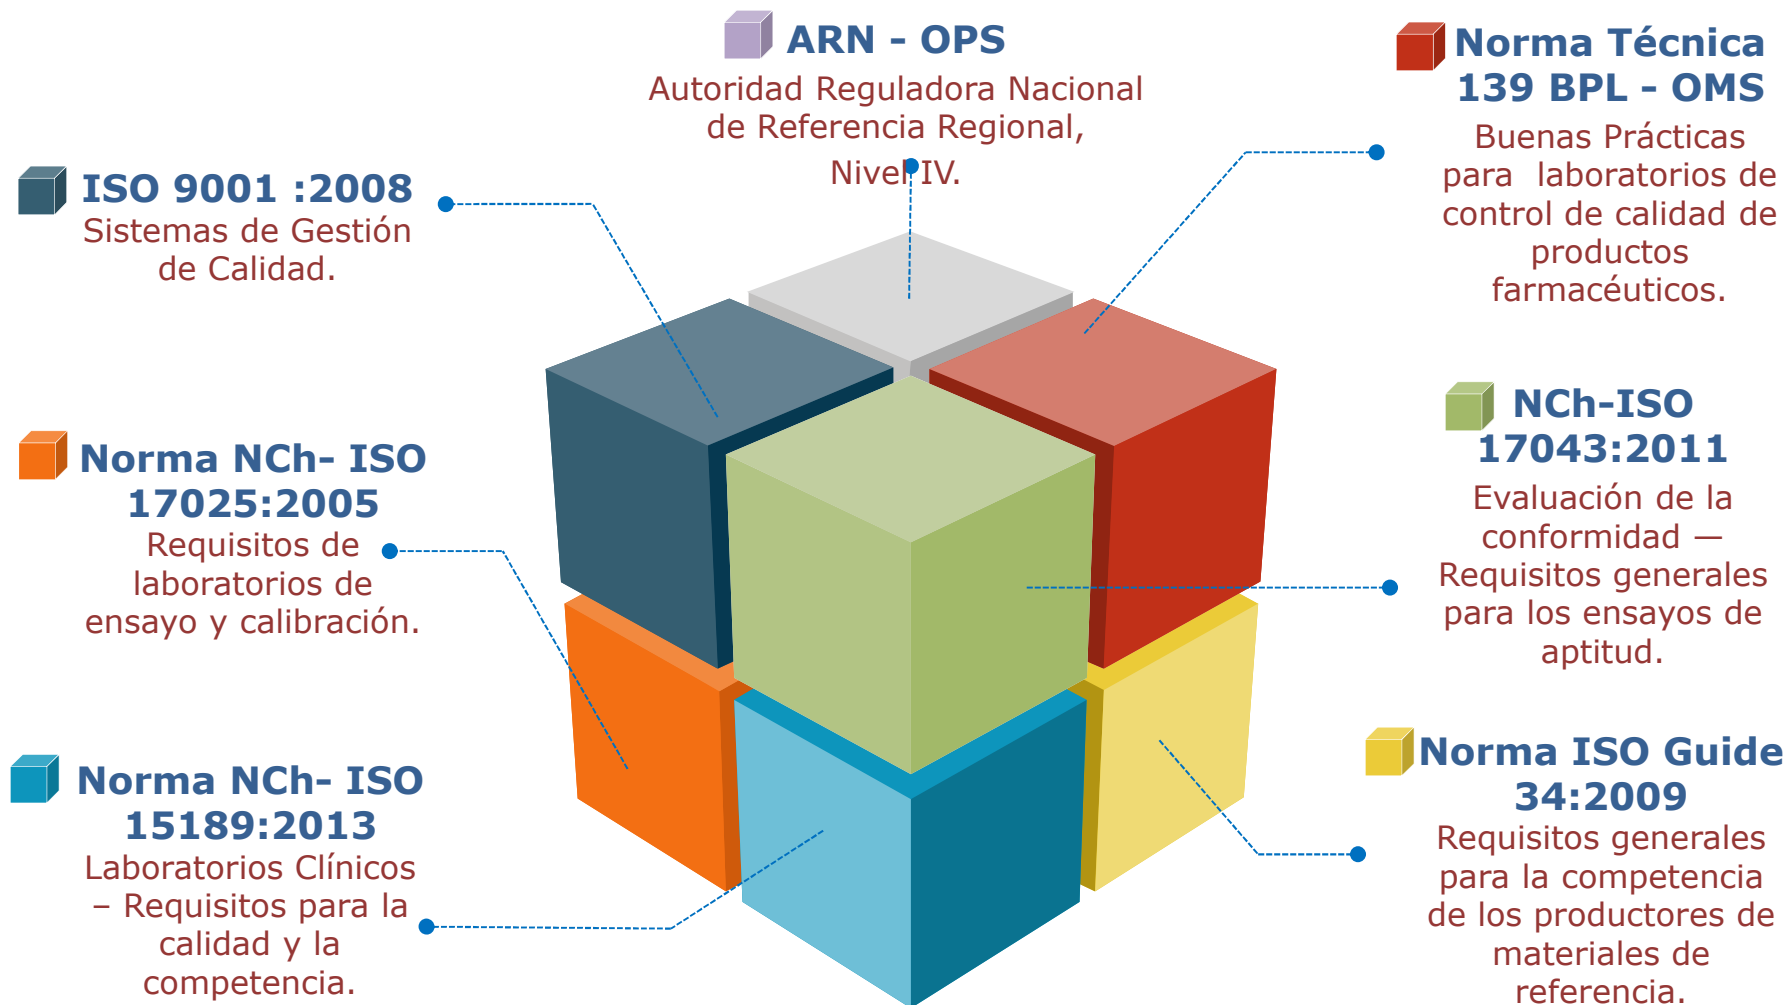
ARN - OPS
Autoridad Reguladora Nacional de Referencia Regional, Nivel IV.

Norma Técnica 139 BPL - OMS
Buenas Prácticas para laboratorios de control de calidad de productos farmacéuticos.

ISO 9001 :2008
Sistemas de Gestión de Calidad.

Norma NCh- ISO 17025:2005
Requisitos de laboratorios de ensayo y calibración.

NCh-ISO 17043:2011
Evaluación de la conformidad — Requisitos generales para los ensayos de aptitud.

Norma NCh- ISO 15189:2013
Laboratorios Clínicos – Requisitos para la calidad y la competencia.

Norma ISO Guide 34:2009
Requisitos generales para la competencia de los productores de materiales de referencia.